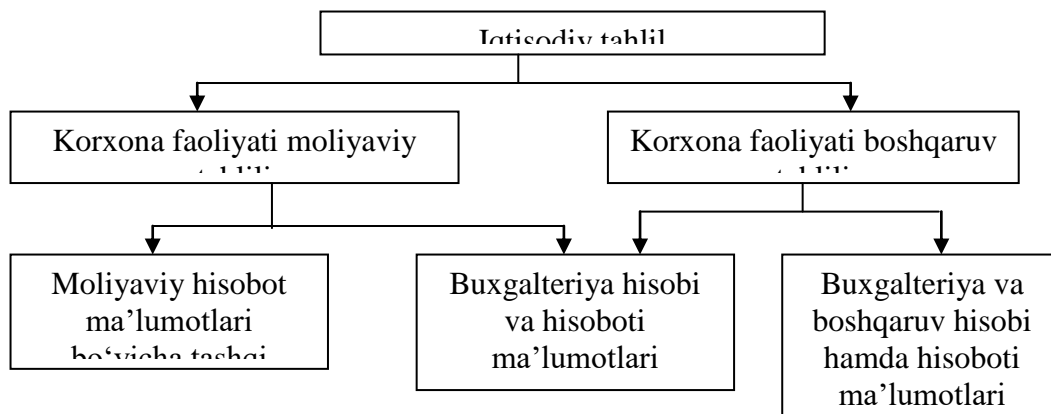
Iqtisodiy tahlil

Korxona faoliyati moliyaviy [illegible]

Korxona faoliyati boshqaruv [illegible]

Moliyaviy hisobot ma’lumotlari bo‘yicha tashqi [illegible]

Buxgalteriya hisobi va hisoboti ma’lumotlari

Buxgalteriya va boshqaruv hisobi hamda hisoboti ma’lumotlari